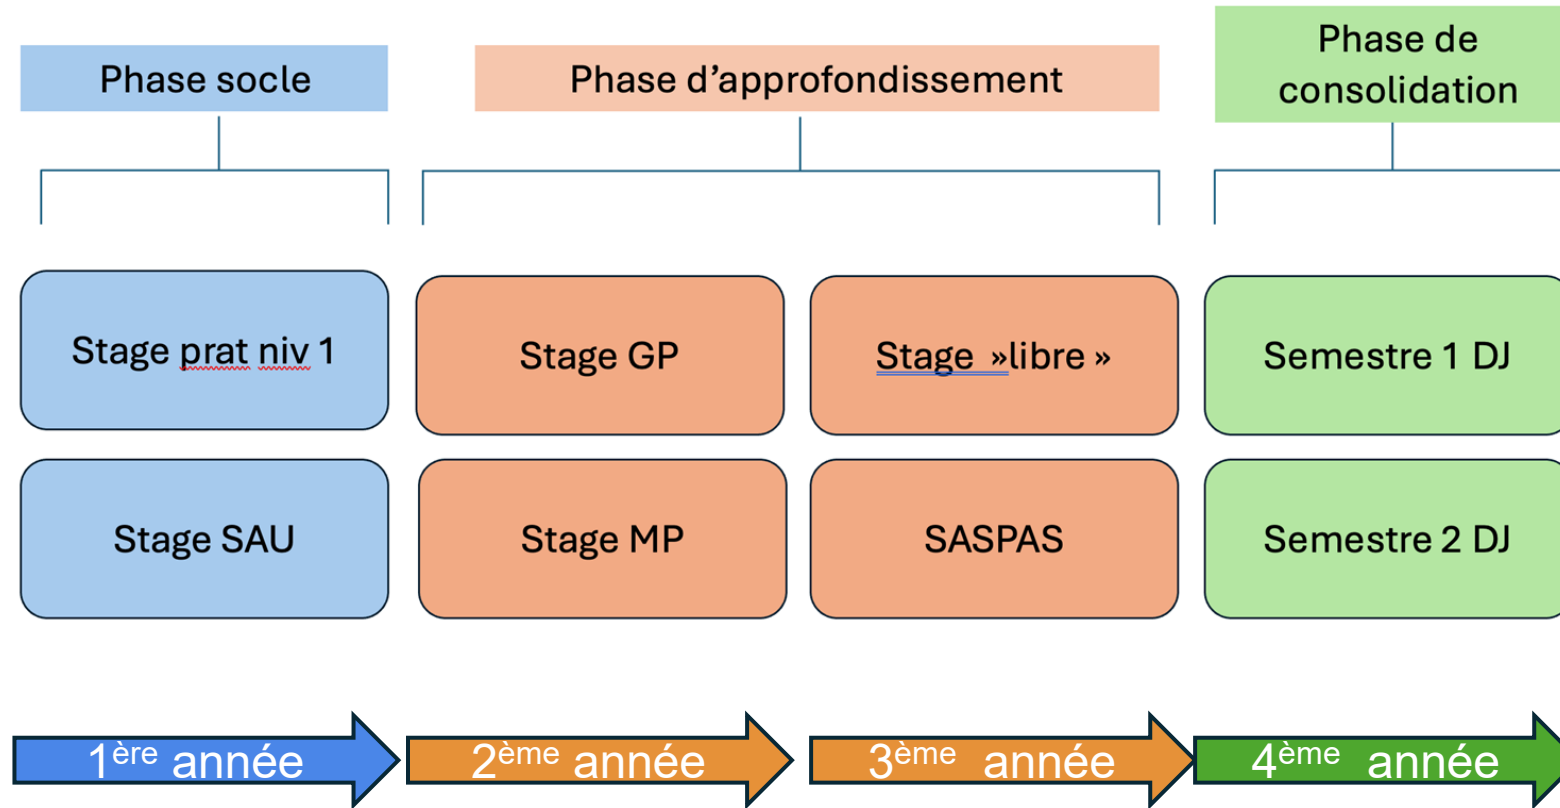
Phase socle

Phase d’approfondissement

Phase de consolidation

Stage prat niv 1

Stage GP

Stage »libre »

Semestre 1 DJ

Stage SAU

Stage MP

SASPAS

Semestre 2 DJ

1$^{ère}$ année

2$^{ème}$ année

3$^{ème}$ année

4$^{ème}$ année